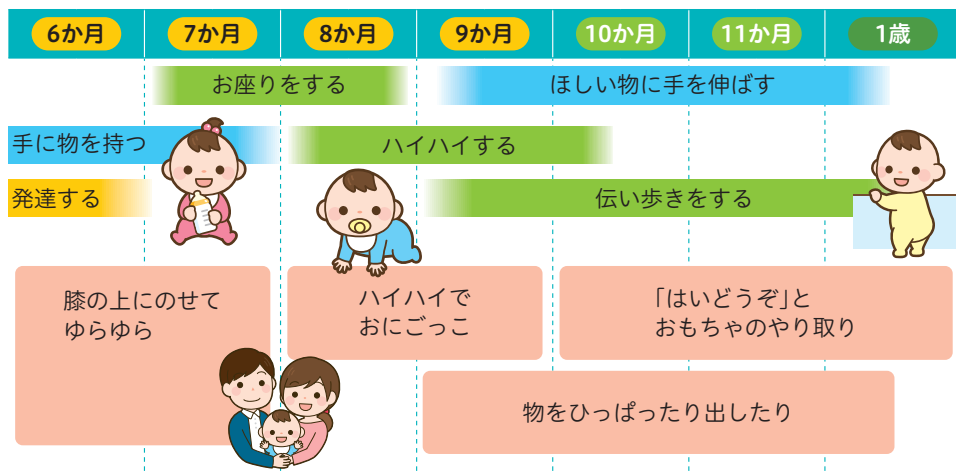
6か月 7か月 8か月 9か月 10か月 11か月 1歳

お座りをする

ほしい物に手を伸ばす

手に物を持つ

ハイハイする

発達する

伝い歩きをする

膝の上にのせて
ゆらゆら

ハイハイで
おにごっこ

「はいどうぞ」と
おもちゃのやり取り

物をひっぱったり出したり